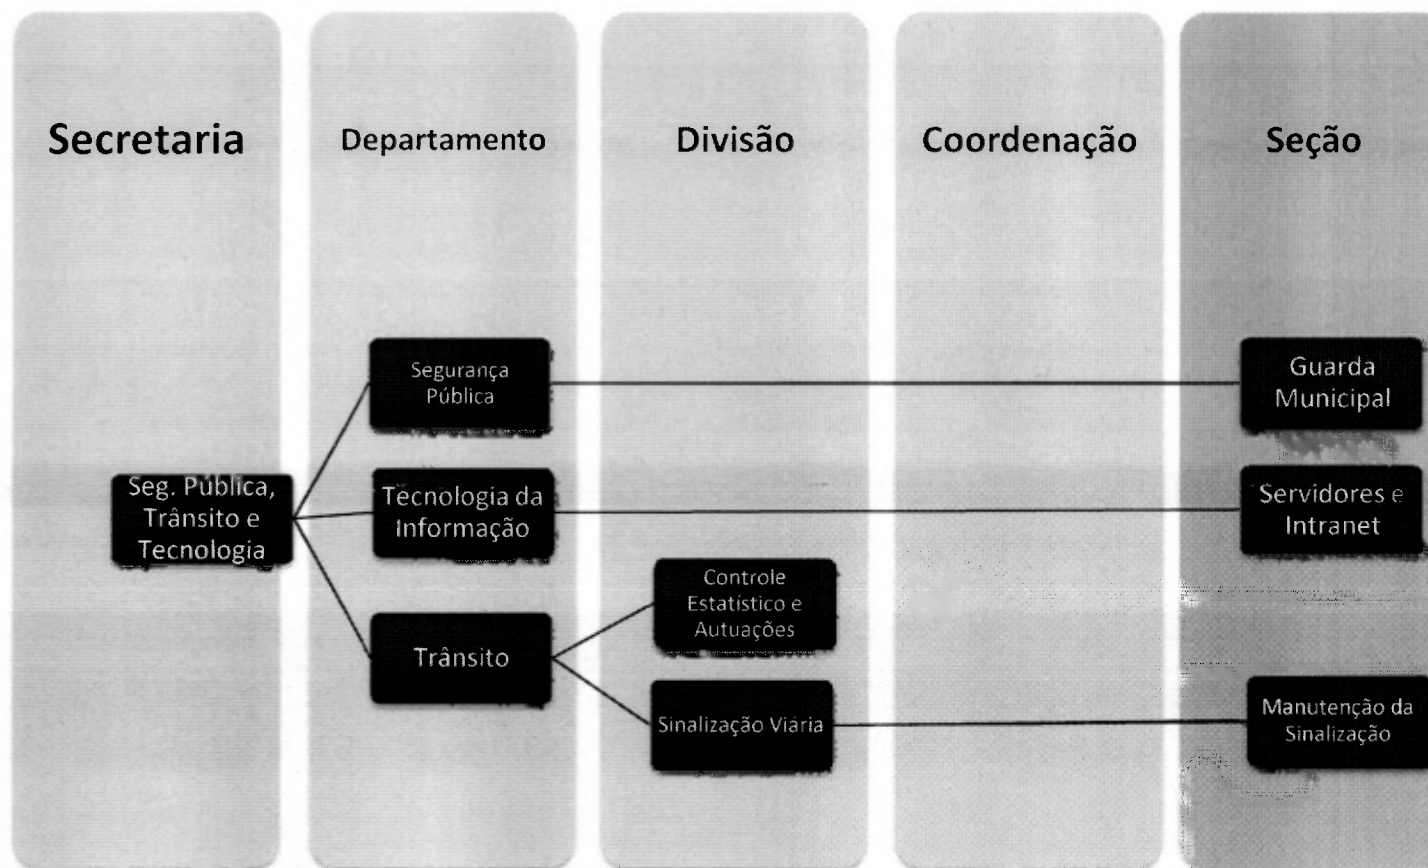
Secretaria

Departamento

Divisão

Coordenação

Seção

Seg. Pública, Trânsito e Tecnologia

Segurança Pública

Tecnologia da Informação

Trânsito

Controle Estatístico e Autuações

Sinalização Viária

Guarda Municipal

Servidores e Intranet

Manutenção da Sinalização